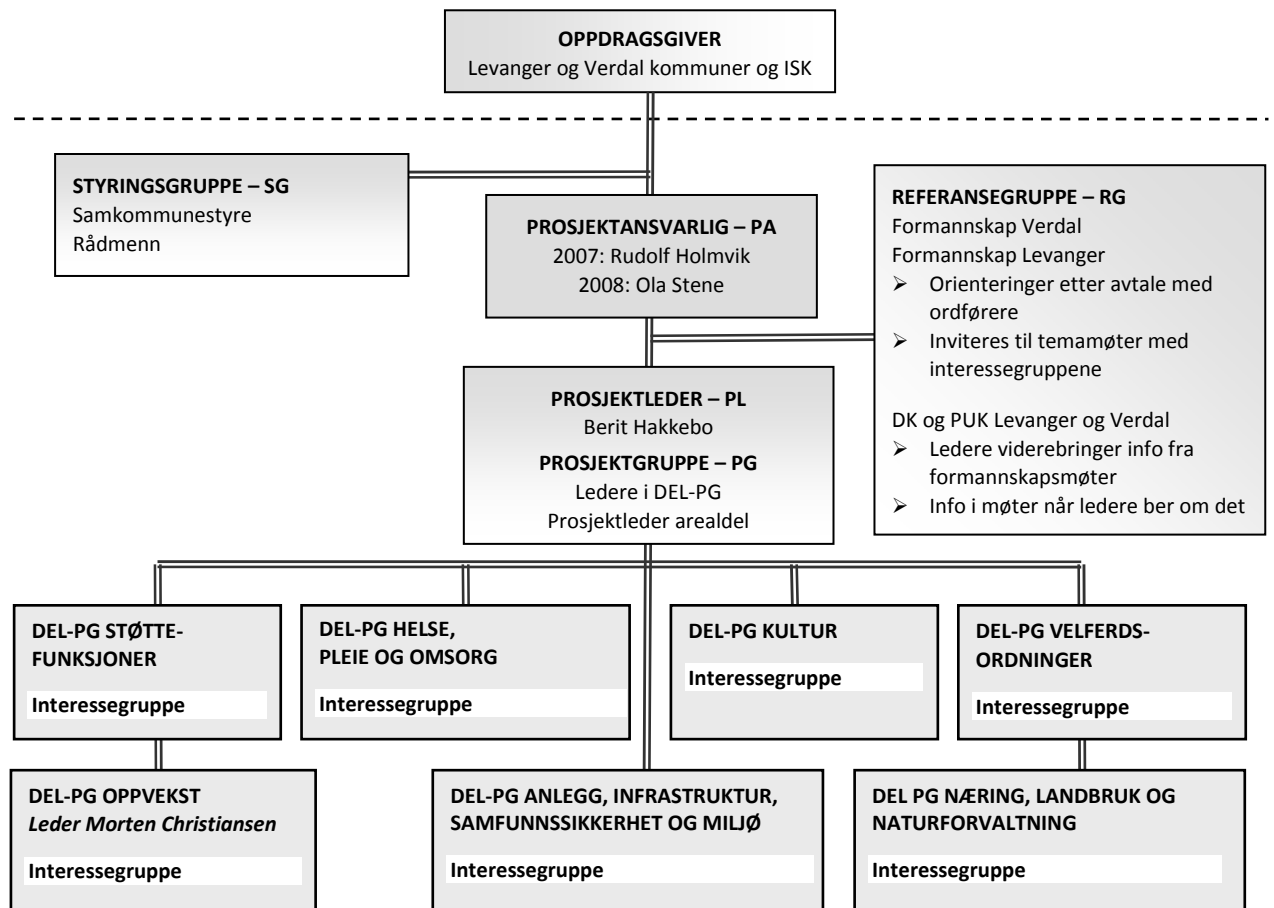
**OPPDRAGSGIVER**
Levanger og Verdal kommuner og ISK

**STYRINGSGRUPPE – SG**
Samkommunestyre
Rådmenn

**PROSJEKTANSVARLIG – PA**
2007: Rudolf Holmvik
2008: Ola Stene

**REFERANSEGRUPPE – RG**
Formannskap Verdal
Formannskap Levanger
➢ Orienteringer etter avtale med ordførere
➢ Inviteres til temamøter med interessegruppene

DK og PUK Levanger og Verdal
➢ Ledere viderebringer info fra formannskapsmøter
➢ Info i møter når ledere ber om det

**PROSJEKTLEDER – PL**
Berit Hakkebo
**PROSJEKTGRUPPE – PG**
Ledere i DEL-PG
Prosjektleder arealdel

**DEL-PG STØTTEFUNKSJONER**
**Interessegruppe**

**DEL-PG HELSE, PLEIE OG OMSORG**
**Interessegruppe**

**DEL-PG KULTUR**
**Interessegruppe**

**DEL-PG VELFERDSORDNINGER**
**Interessegruppe**

**DEL-PG OPPVEKST**
*Leder Morten Christiansen*
**Interessegruppe**

**DEL-PG ANLEGG, INFRASTRUKTUR, SAMFUNNSSIKKERHET OG MILJØ**
**Interessegruppe**

**DEL PG NÆRING, LANDBRUK OG NATURFORVALTNING**
**Interessegruppe**